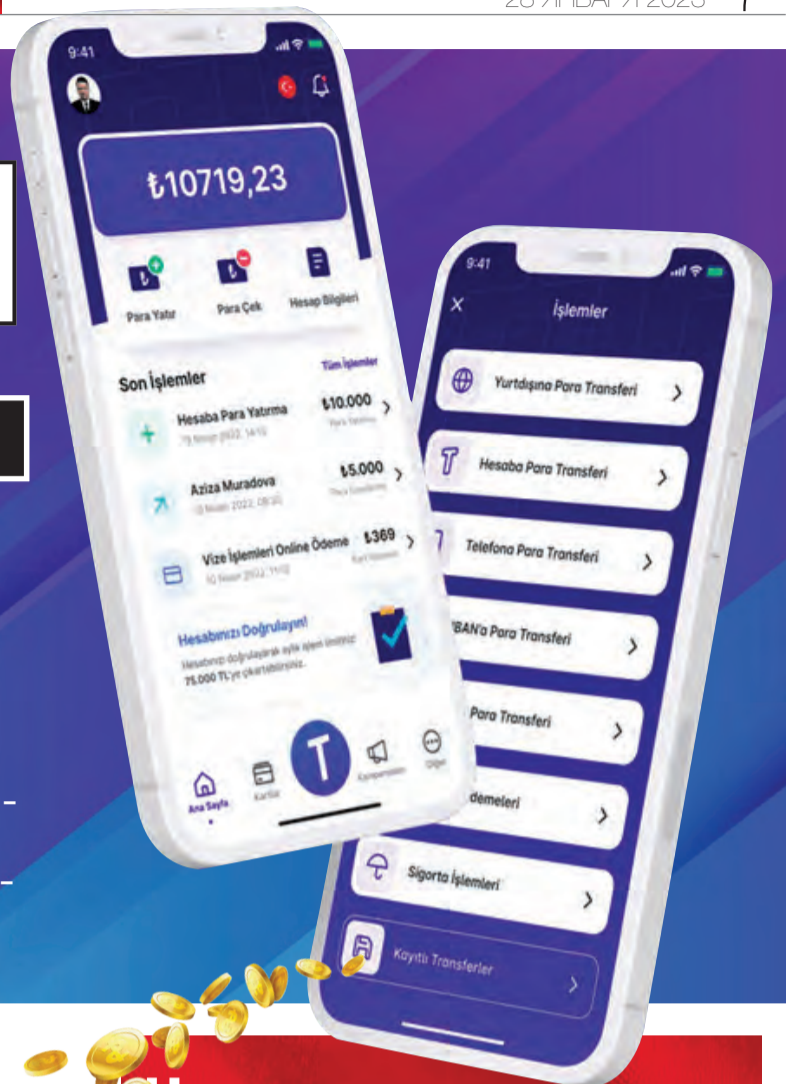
28 NİSAN 2023

9:41

₺10719,23

Para Yatır

Para Çek

Hesap Bilgileri

Son İşlemler

Tüm İşlemler

Hesaba Para Yatırma

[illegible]

₺10.000

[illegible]

Aziza Muradova

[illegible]

₺5.000

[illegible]

Vize İşlemleri Online Ödeme

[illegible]

₺369

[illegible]

Hesabınızı Doğrulayın!

Hesabınızı doğrulayarak aylık işlem limitiniz 75.000 TL'ye çıkartabilirsiniz.

Ana Sayfa

Kartlar

Kampanyalar

Diğer

9:41

İşlemler

Yurtdışına Para Transferi

Hesaba Para Transferi

Telefona Para Transferi

IBAN'a Para Transferi

Para Transferi

Ödemeleri

Sigorta İşlemleri

Kayıtlı Transferler